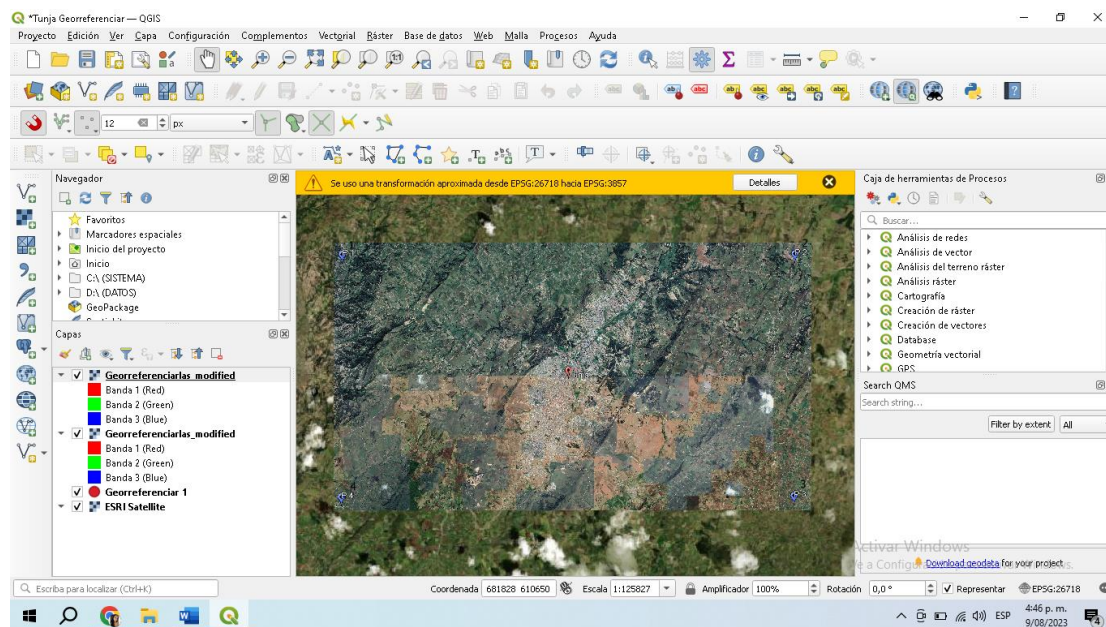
*Tunja Georreferenciar — QGIS

Proyecto Edición Ver Capa Configuración Complementos Vectorial Ráster Base de datos Web Malla Procesos Ayuda

12 px

Navegador

Favoritos
Marcadores espaciales
Inicio del proyecto
Inicio
C:\ (SISTEMA)
D:\ (DATOS)
GeoPackage

Capas

Georreferenciarlas_modified
Banda 1 (Red)
Banda 2 (Green)
Banda 3 (Blue)
Georreferenciarlas_modified
Banda 1 (Red)
Banda 2 (Green)
Banda 3 (Blue)
Georreferenciar 1
ESRI Satellite

Se usa una transformación aproximada desde EPSG:26718 hacia EPSG:3857

Detalles

Caja de herramientas de Procesos

Buscar...
Análisis de redes
Análisis de vector
Análisis del terreno ráster
Análisis ráster
Cartografía
Creación de ráster
Creación de vectores
Database
Geometría vectorial
GPS

Search QMS

Search string...

Filter by extent All

Activar Windows
Ve a Configuración para activar Windows.
Download geodata for your project.

Escriba para localizar (Ctrl+K)

Coordenada 681828 610650 Escala 1:125827 Amplificador 100% Rotación 0,0 ° Representar EPSG:26718

4:46 p. m.
9/08/2023
ESP